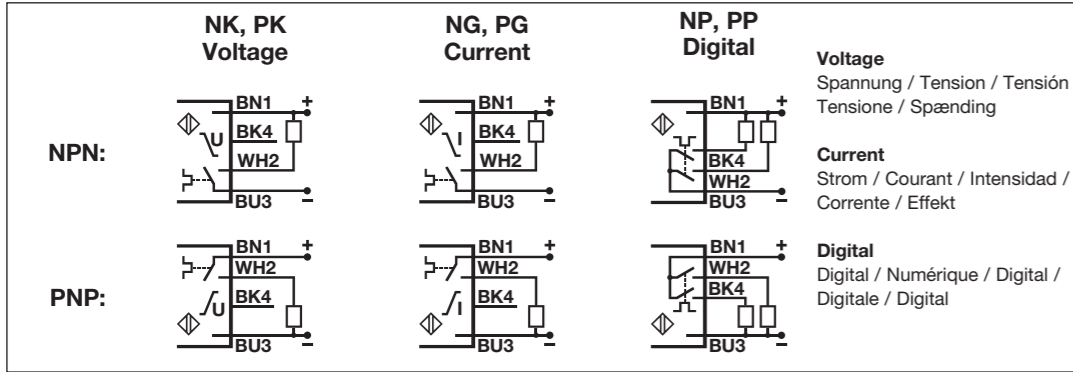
NK, PK
Voltage

NG, PG
Current

NP, PP
Digital

NPN:

PNP:

BN1 +
BK4
U
WH2
BU3 −

BN1 +
BK4
I
WH2
BU3 −

BN1 +
BK4
WH2
BU3 −

BN1 +
WH2
BK4
U
BU3 −

BN1 +
WH2
BK4
I
BU3 −

BN1 +
WH2
BK4
BU3 −

Voltage
Spannung / Tension / Tensión
Tensione / Spænding

Current
Strom / Courant / Intensidad /
Corrente / Effekt

Digital
Digital / Numérique / Digital /
Digitale / Digital